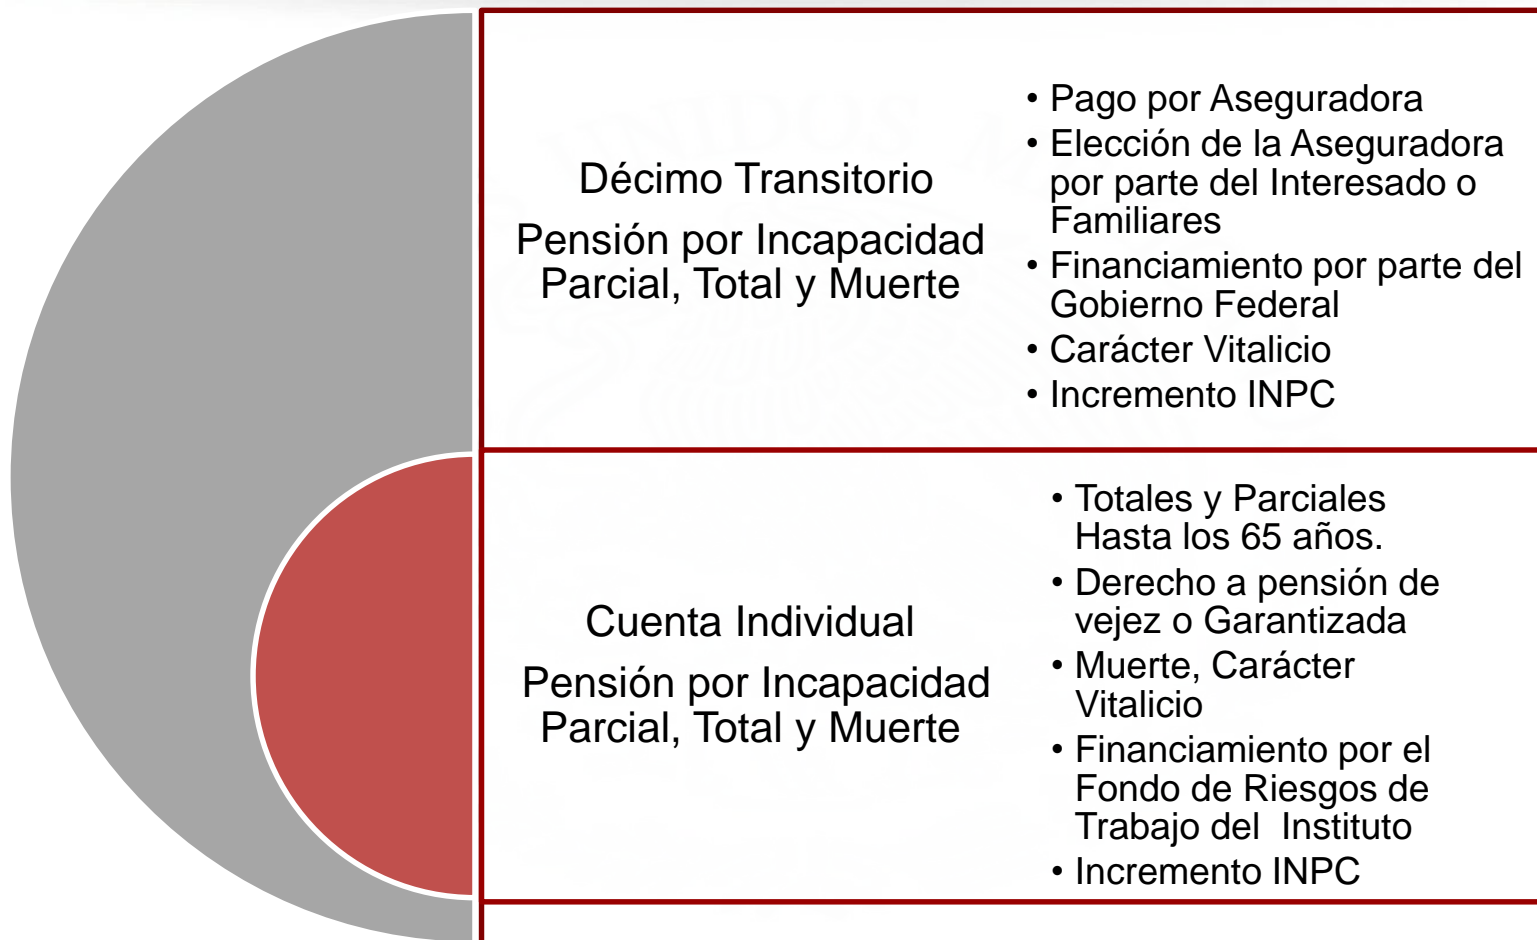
Décimo Transitorio

Pensión por Incapacidad Parcial, Total y Muerte

• Pago por Aseguradora
• Elección de la Aseguradora por parte del Interesado o Familiares
• Financiamiento por parte del Gobierno Federal
• Carácter Vitalicio
• Incremento INPC

Cuenta Individual

Pensión por Incapacidad Parcial, Total y Muerte

• Totales y Parciales Hasta los 65 años.
• Derecho a pensión de vejez o Garantizada
• Muerte, Carácter Vitalicio
• Financiamiento por el Fondo de Riesgos de Trabajo del Instituto
• Incremento INPC